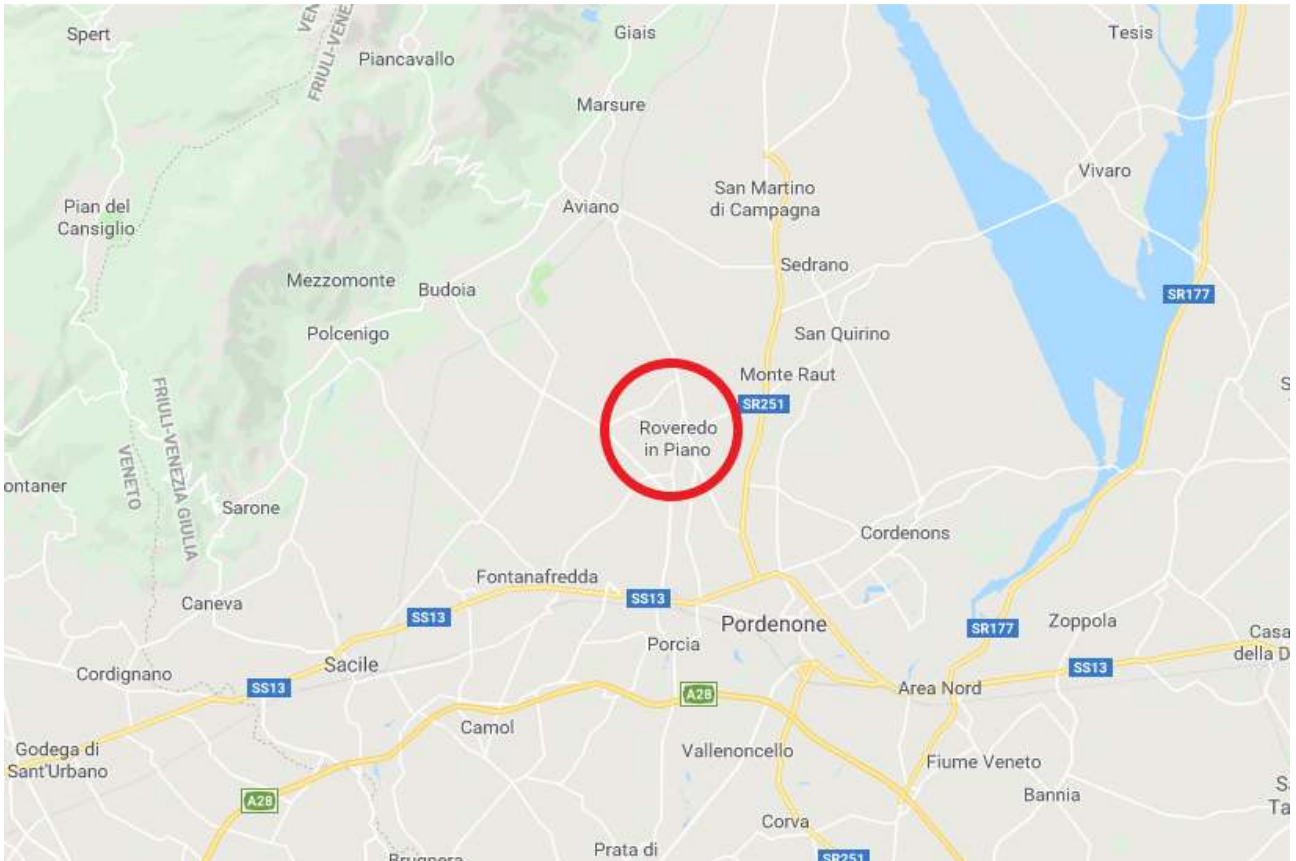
Spert
FRIULI-VENE
VE
Piancavallo
Giais
Tesis
Marsure
San Martino di Campagna
Vivaro
Pian del Cansiglio
Aviano
Sedrano
SR177
Mezzomonte
Budoia
San Quirino
Polcenigo
Monte Raut
SR251
FRIULI-VENEZIA GIULIA
VENETO
Roveredo in Piano
ontaner
Sarone
Cordenons
Fontanafredda
Caneva
SS13
SS13
Pordenone
SR177
Zoppola
Casa della D
Porcia
Sacile
SS13
Cordignano
SS13
A28
Area Nord
Camol
Godega di Sant'Urbano
Vallenoncello
Fiume Veneto
A28
Bannia
S
Ta
Corva
Brugnera
Prata di
SR251